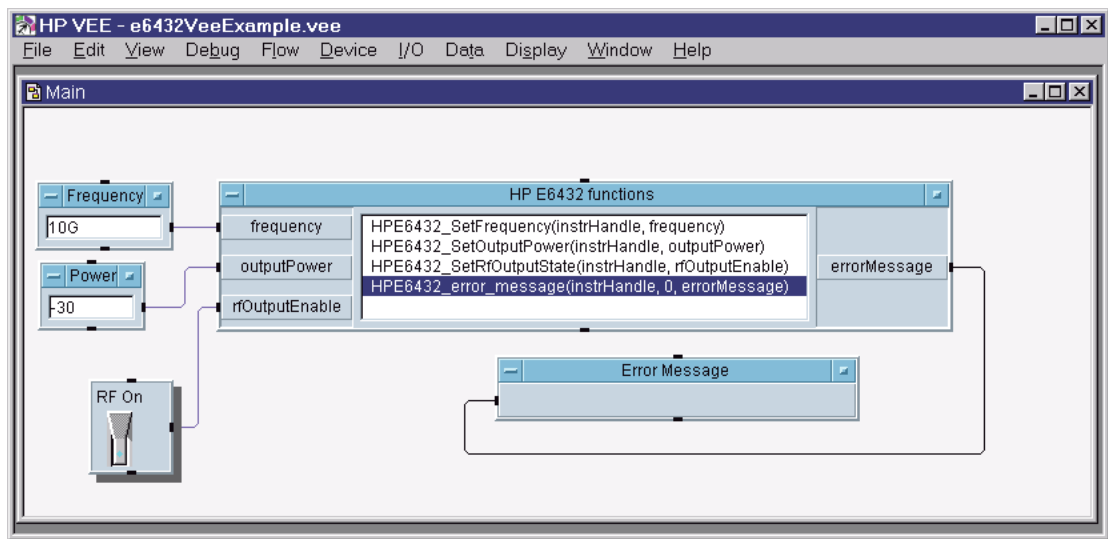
HP VEE - e6432VeeExample.vee

File Edit View Debug Flow Device I/O Data Display Window Help

Main

Frequency

10G

Power

-30

RF On

HP E6432 functions

frequency

outputPower

rfOutputEnable

HPE6432_SetFrequency(instrHandle, frequency)
HPE6432_SetOutputPower(instrHandle, outputPower)
HPE6432_SetRfOutputState(instrHandle, rfOutputEnable)
HPE6432_error_message(instrHandle, 0, errorMessage)

errorMessage

Error Message